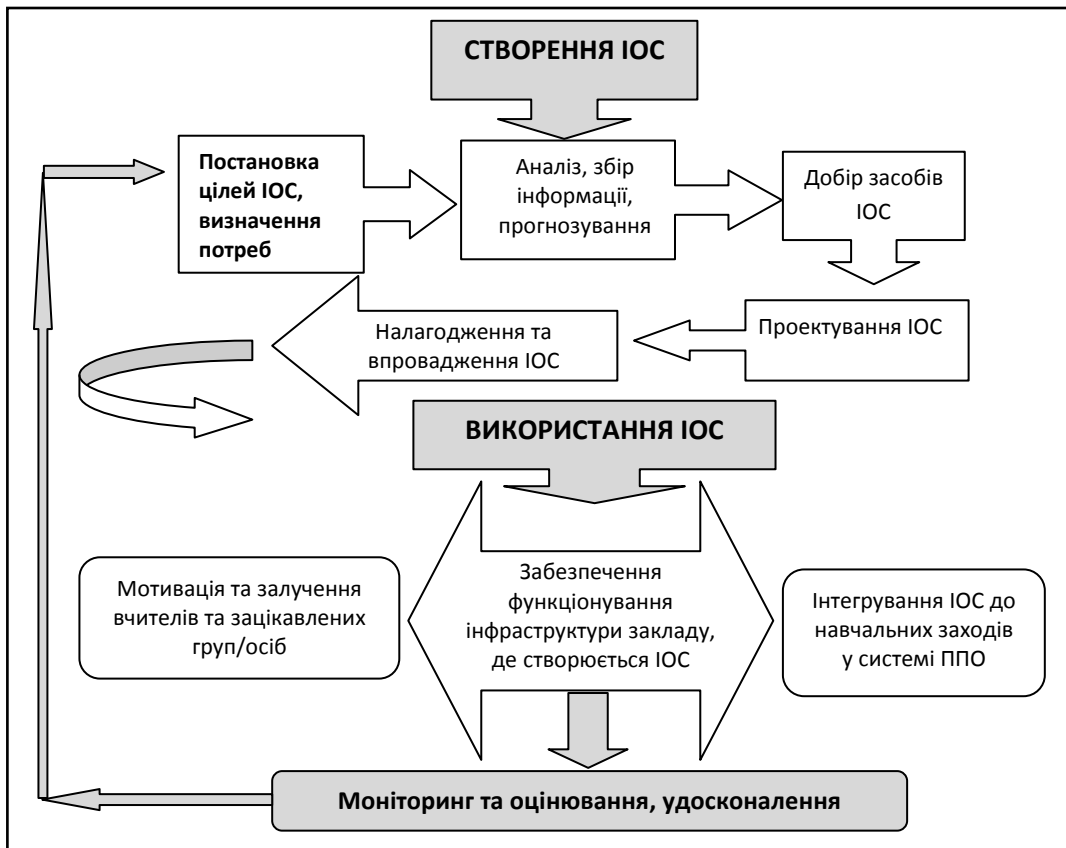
СТВОРЕННЯ ІОС

Постановка цілей ІОС, визначення потреб

Аналіз, збір інформації, прогнозування

Добір засобів ІОС

Проектування ІОС

Налагодження та впровадження ІОС

ВИКОРИСТАННЯ ІОС

Мотивація та залучення вчителів та зацікавлених груп/осіб

Забезпечення функціонування інфраструктури закладу, де створюється ІОС

Інтегрування ІОС до навчальних заходів у системі ППО

Моніторинг та оцінювання, удосконалення